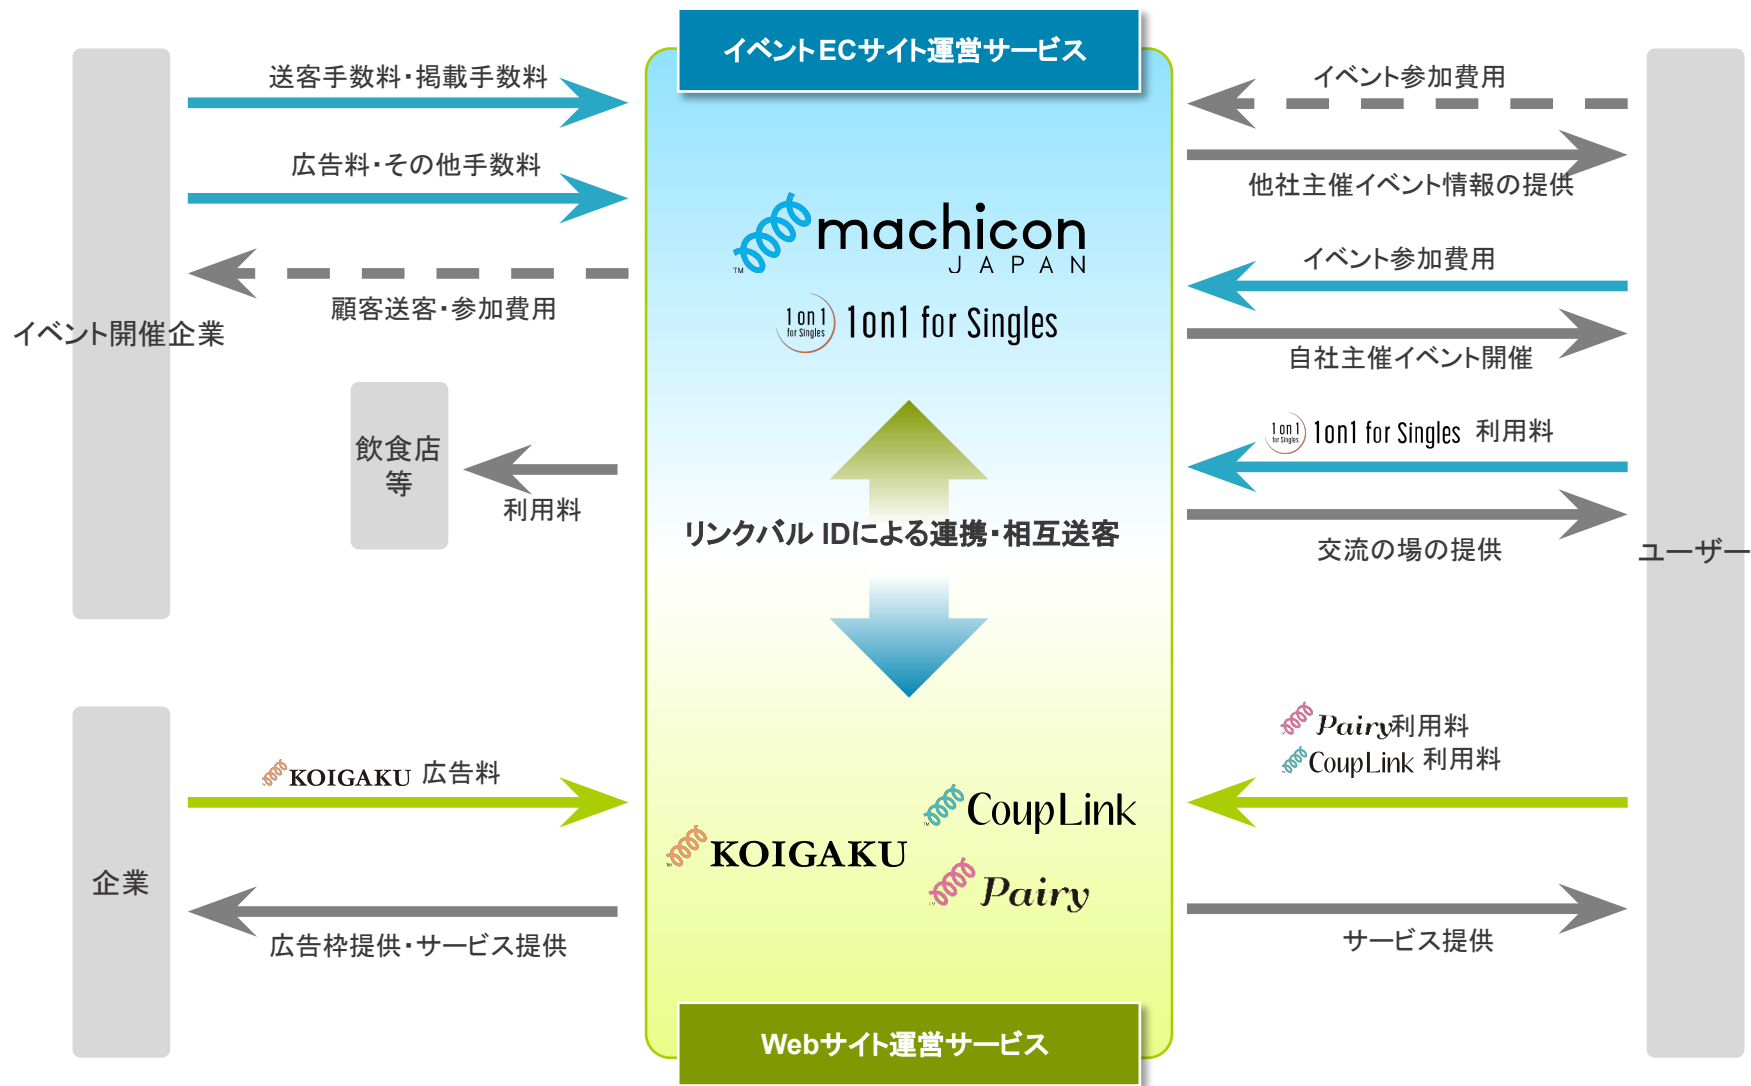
イベントECサイト運営サービス

送客手数料・掲載手数料

広告料・その他手数料

顧客送客・参加費用

イベント開催企業

飲食店等

利用料

machicon JAPAN

1on1 for Singles 1on1 for Singles

リンクバル IDによる連携・相互送客

イベント参加費用

他社主催イベント情報の提供

イベント参加費用

自社主催イベント開催

1on1 for Singles 1on1 for Singles 利用料

交流の場の提供

ユーザー

企業

KOIGAKU 広告料

広告枠提供・サービス提供

KOIGAKU

CoupLink

Pairy

Pairy利用料

CoupLink 利用料

サービス提供

Webサイト運営サービス